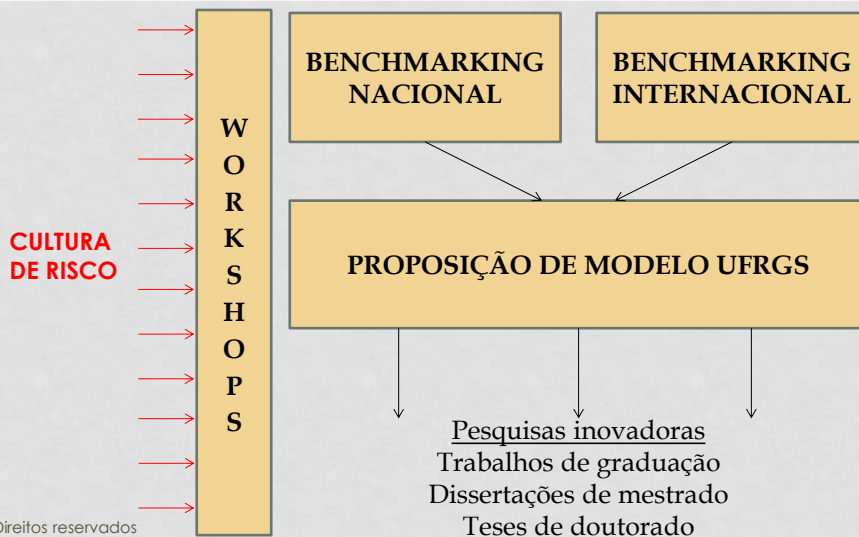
CULTURA DE RISCO

W O R K S H O P S

BENCHMARKING NACIONAL

BENCHMARKING INTERNACIONAL

PROPOSIÇÃO DE MODELO UFRGS

Pesquisas inovadoras
Trabalhos de graduação
Dissertações de mestrado
Teses de doutorado

Direitos reservados